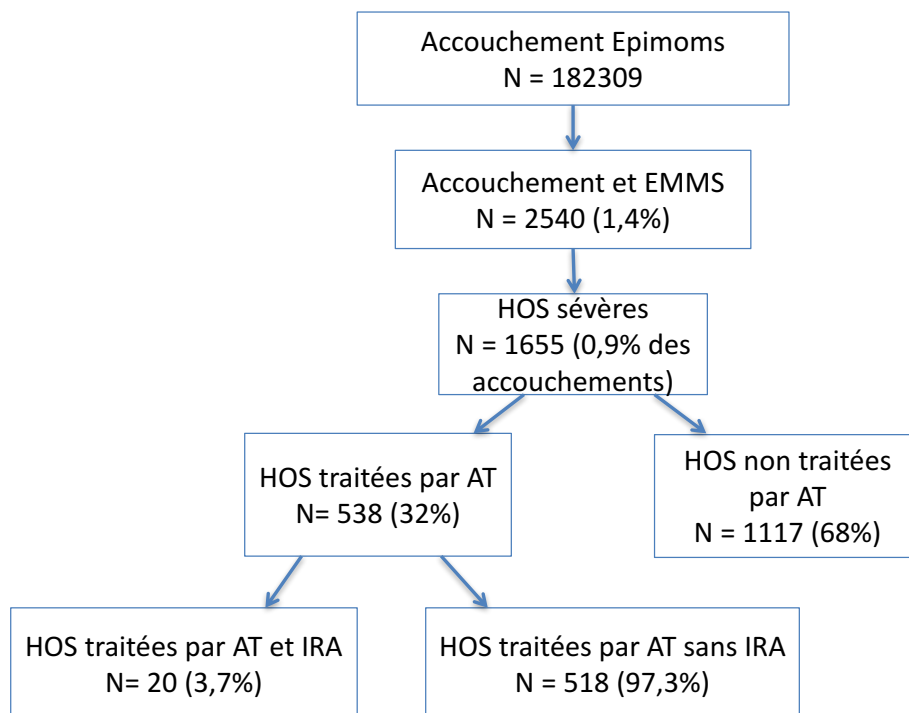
Accouchement Epimoms
N = 182309

Accouchement et EMMS
N = 2540 (1,4%)

HOS sévères
N = 1655 (0,9% des accouchements)

HOS traitées par AT
N= 538 (32%)

HOS non traitées par AT
N = 1117 (68%)

HOS traitées par AT et IRA
N= 20 (3,7%)

HOS traitées par AT sans IRA
N = 518 (97,3%)